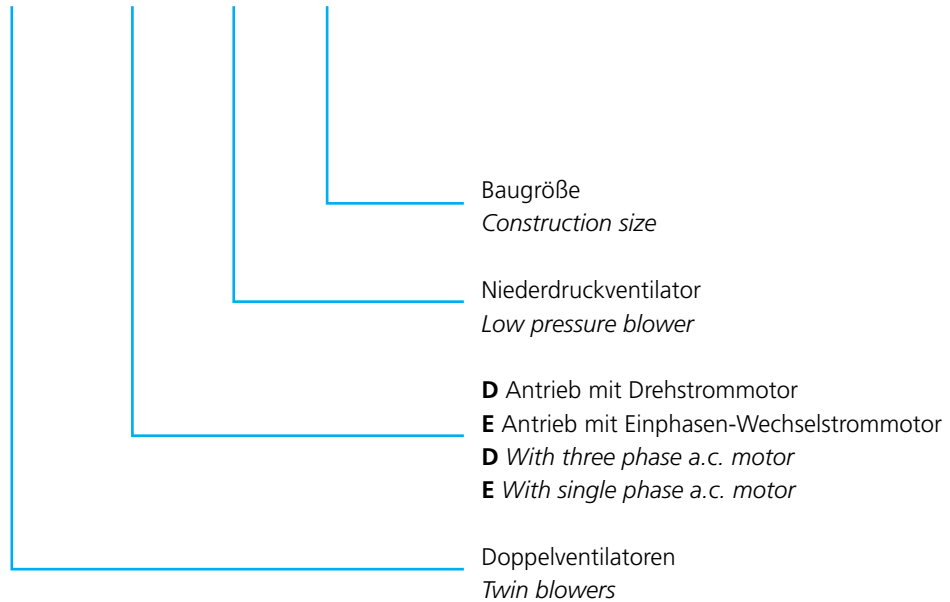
Baugröße
Construction size

Niederdruckventilator
Low pressure blower

**D** Antrieb mit Drehstrommotor
**E** Antrieb mit Einphasen-Wechselstrommotor
**D** With three phase a.c. motor
**E** With single phase a.c. motor

Doppelventilatoren
Twin blowers